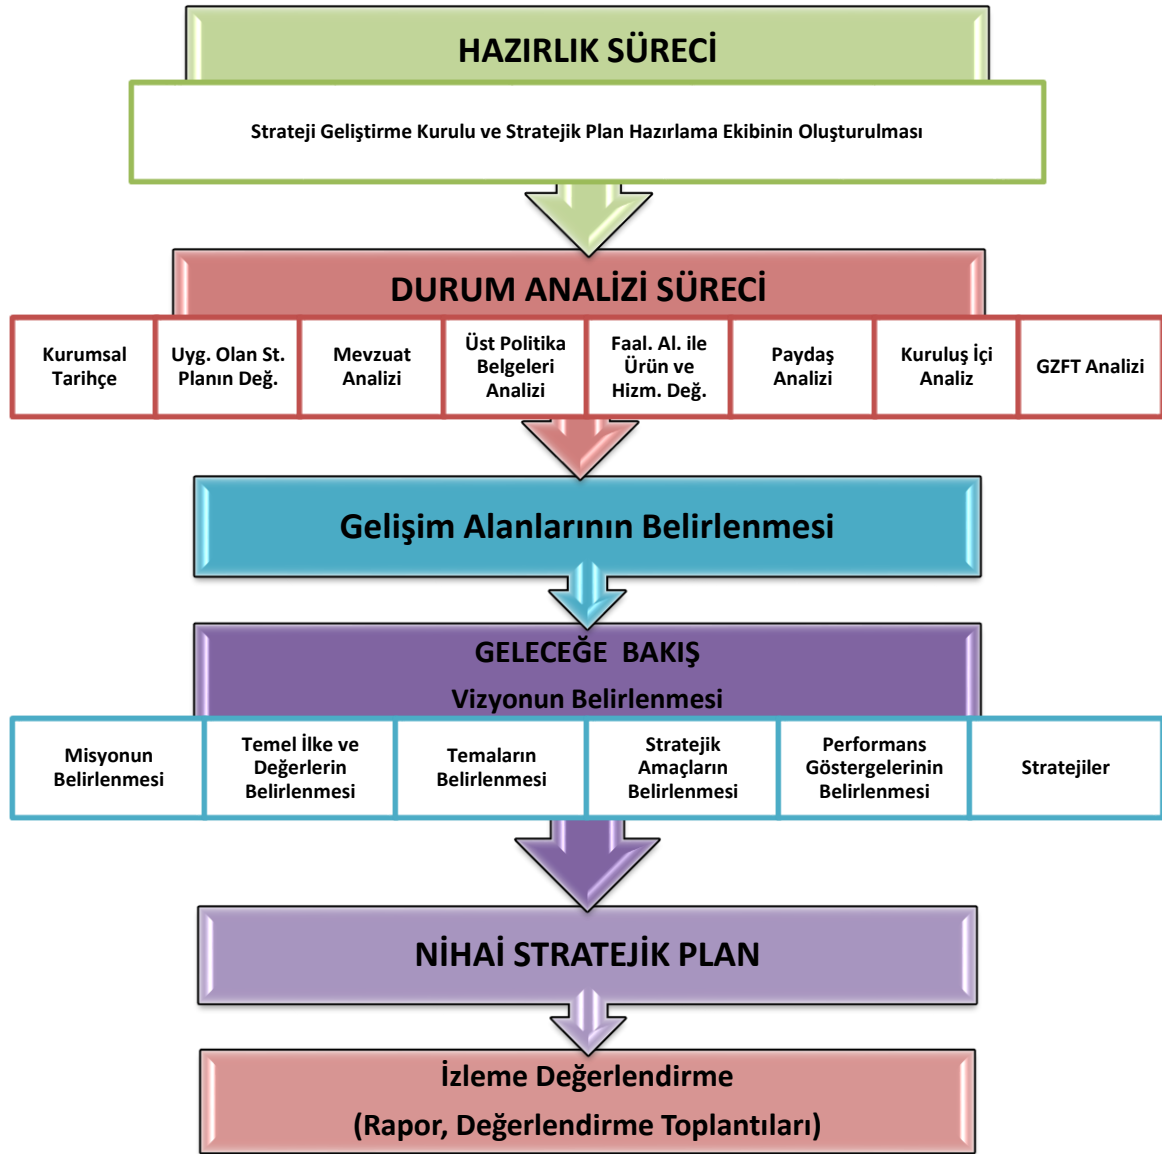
HAZIRLIK SÜRECİ

Strateji Geliştirme Kurulu ve Stratejik Plan Hazırlama Ekibinin Oluşturulması

DURUM ANALİZİ SÜRECİ

Kurumsal Tarihçe

Uyg. Olan St. Planın Değ.

Mevzuat Analizi

Üst Politika Belgeleri Analizi

Faal. Al. ile Ürün ve Hizm. Değ.

Paydaş Analizi

Kuruluş İçi Analiz

GZFT Analizi

Gelişim Alanlarının Belirlenmesi

GELECEĞE BAKIŞ

Vizyonun Belirlenmesi

Misyonun Belirlenmesi

Temel İlke ve Değerlerin Belirlenmesi

Temaların Belirlenmesi

Stratejik Amaçların Belirlenmesi

Performans Göstergelerinin Belirlenmesi

Stratejiler

NİHAİ STRATEJİK PLAN

İzleme Değerlendirme

(Rapor, Değerlendirme Toplantıları)